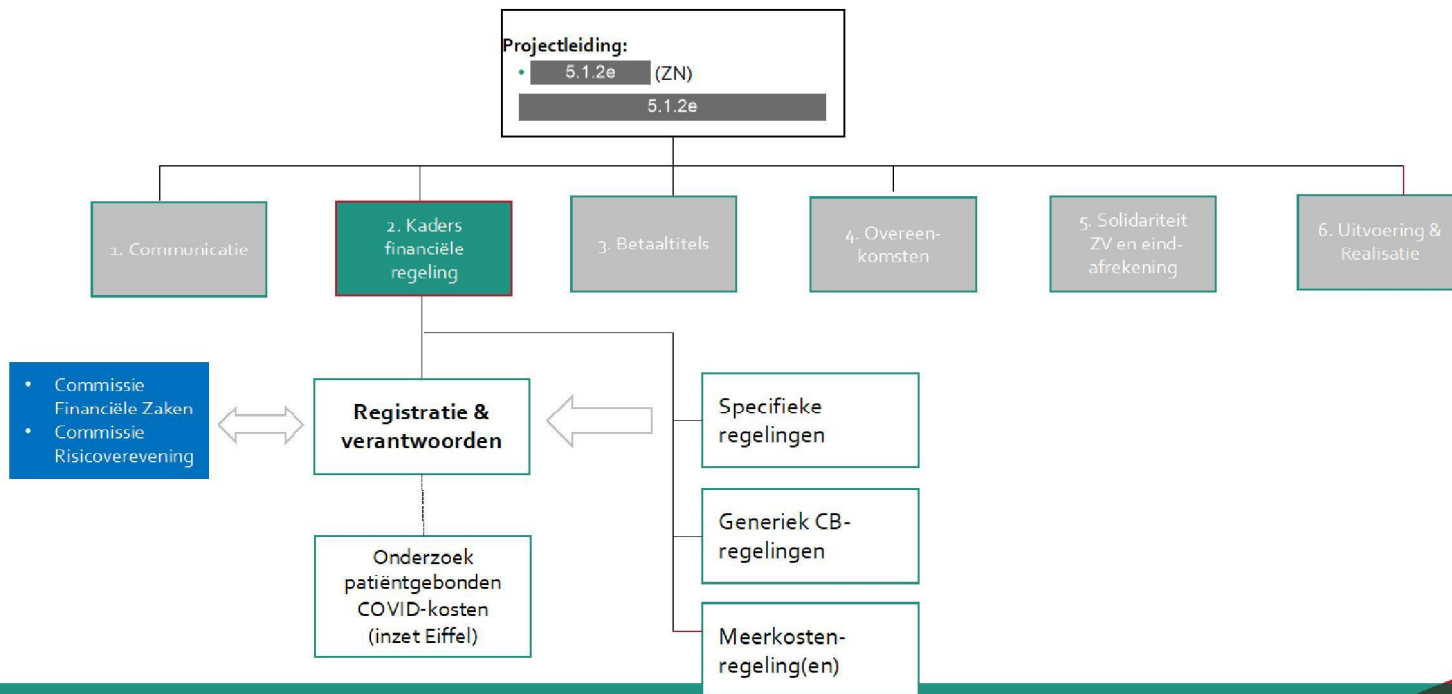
Projectleiding:
• 5.1.2e (ZN)
5.1.2e

1. Communicatie

2. Kaders financiële regeling

3. Betaaltitels

4. Overeenkomsten

5. Solidariteit ZV en eindafrekening

6. Uitvoering & Realisatie

• Commissie Financiële Zaken
• Commissie Risicoverevening

Registratie & verantwoorden

Specifieke regelingen

Generiek CB-regelingen

Meerkostenregeling(en)

Onderzoek patiëntgebonden COVID-kosten (inzet Eiffel)